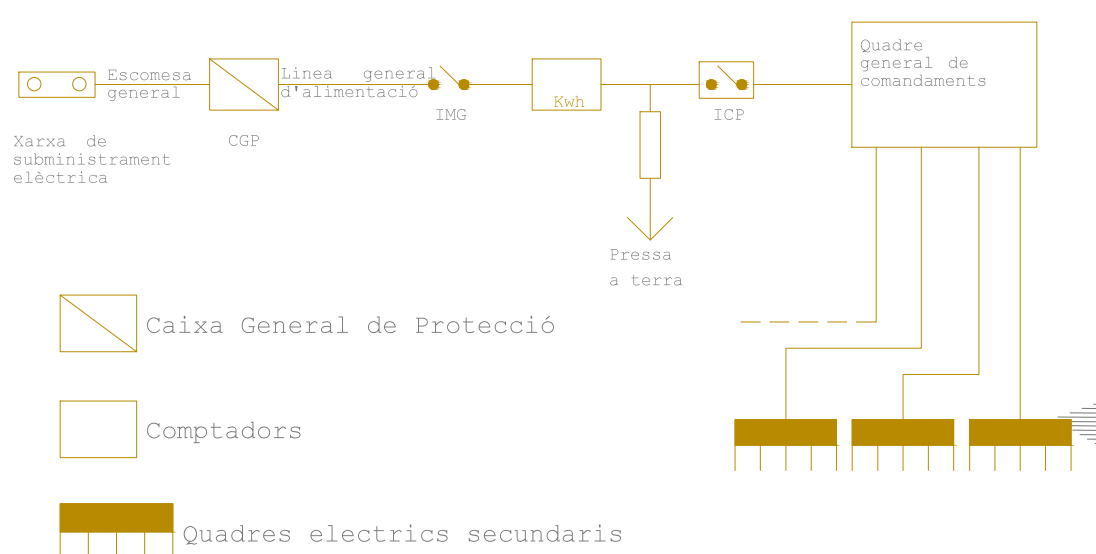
Escomesa general

Linea general d'alimentació

IMG

Kwh

ICP

Quadre general de comandaments

Xarxa de subministrament elèctrica

CGP

Pressa a terra

Caixa General de Protecció

Comptadors

Quadres electrics secundaris